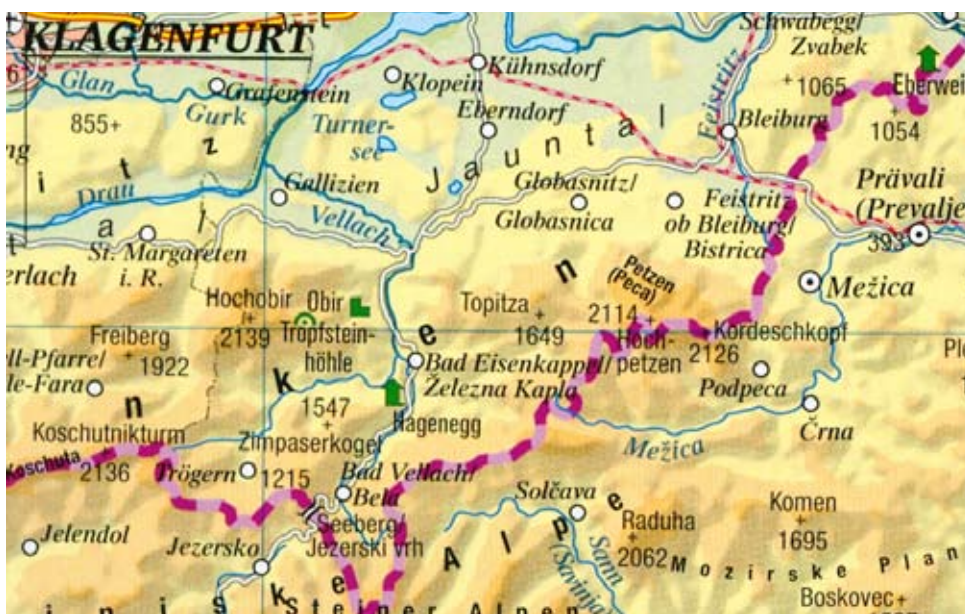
KLAGENFURT
Glan
Grafenstein
Gurk
855+
Klopein
Kühnsdorf
Eberndorf
Turnersee
Schwabegg/
Zvabek
+1065
Eberwei
Feistritz
Bleiburg
1054
Drau
Gallizien
Vellach
Jauntal
Globasnitz/
Globasnica
Feistritz
ob Bleiburg/
Bistrica
Prävali
(Prevalje
393
St. Margareten
i. R.
erlach
Hochobir
2139
Obir
Tropfsteinhöhle
Topitza
1649
Petzen
(Peca)
2114
Hochpetzen
2126
Kordeschkopf
Mežica
Freiberg
1922
ll-Pfarre/
le-Fara
Bad Eisenkappel/
Železna Kapla
Podpeca
Črna
1547
Hagenegg
Koschutnikturm
2136
Koschuta
Zimpaserkogel
Trögern
1215
Bad Vellach/
Bela
Mežica
Solčava
Seeberg/
Jezerski vrh
Raduha
2062
Komen
1695
Jelendol
Jezersko
Sann
(Savinja)
Mozirske Plan
Boskovec+
Steiner Alpen
Karawanken
Alpe
Pl
Ebe